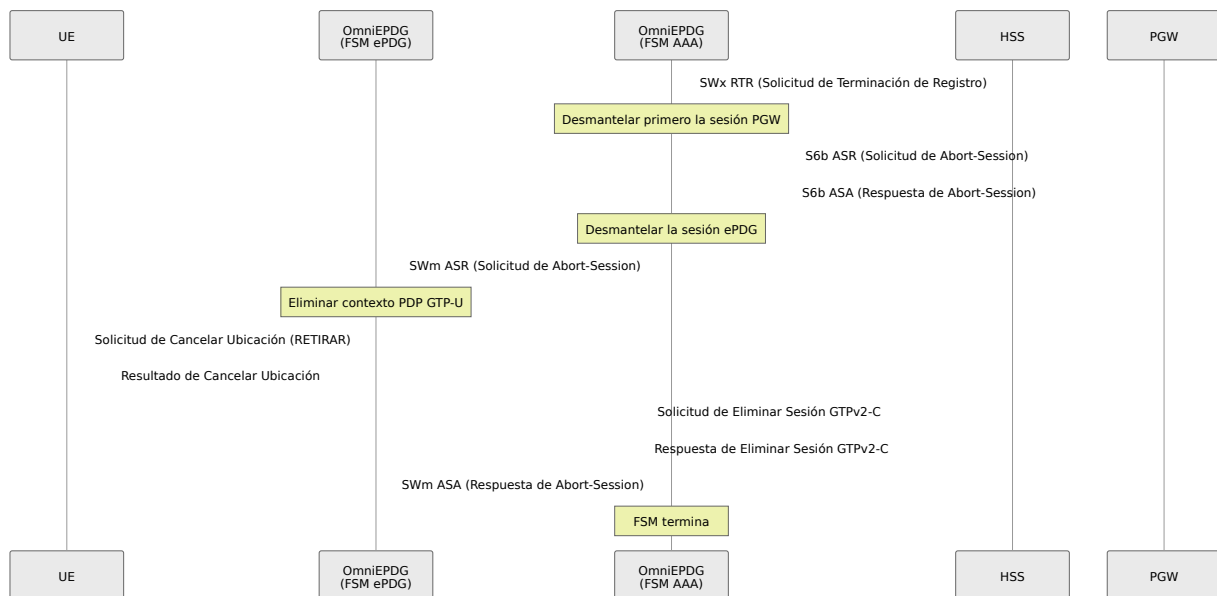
UE

OmniEPDG (FSM ePDG)

OmniEPDG (FSM AAA)

HSS

PGW

SWx RTR (Solicitud de Terminación de Registro)

Desmantelar primero la sesión PGW

S6b ASR (Solicitud de Abort-Session)

S6b ASA (Respuesta de Abort-Session)

Desmantelar la sesión ePDG

SWm ASR (Solicitud de Abort-Session)

Eliminar contexto PDP GTP-U

Solicitud de Cancelar Ubicación (RETIRAR)

Resultado de Cancelar Ubicación

Solicitud de Eliminar Sesión GTPv2-C

Respuesta de Eliminar Sesión GTPv2-C

SWm ASA (Respuesta de Abort-Session)

FSM termina

UE

OmniEPDG (FSM ePDG)

OmniEPDG (FSM AAA)

HSS

PGW